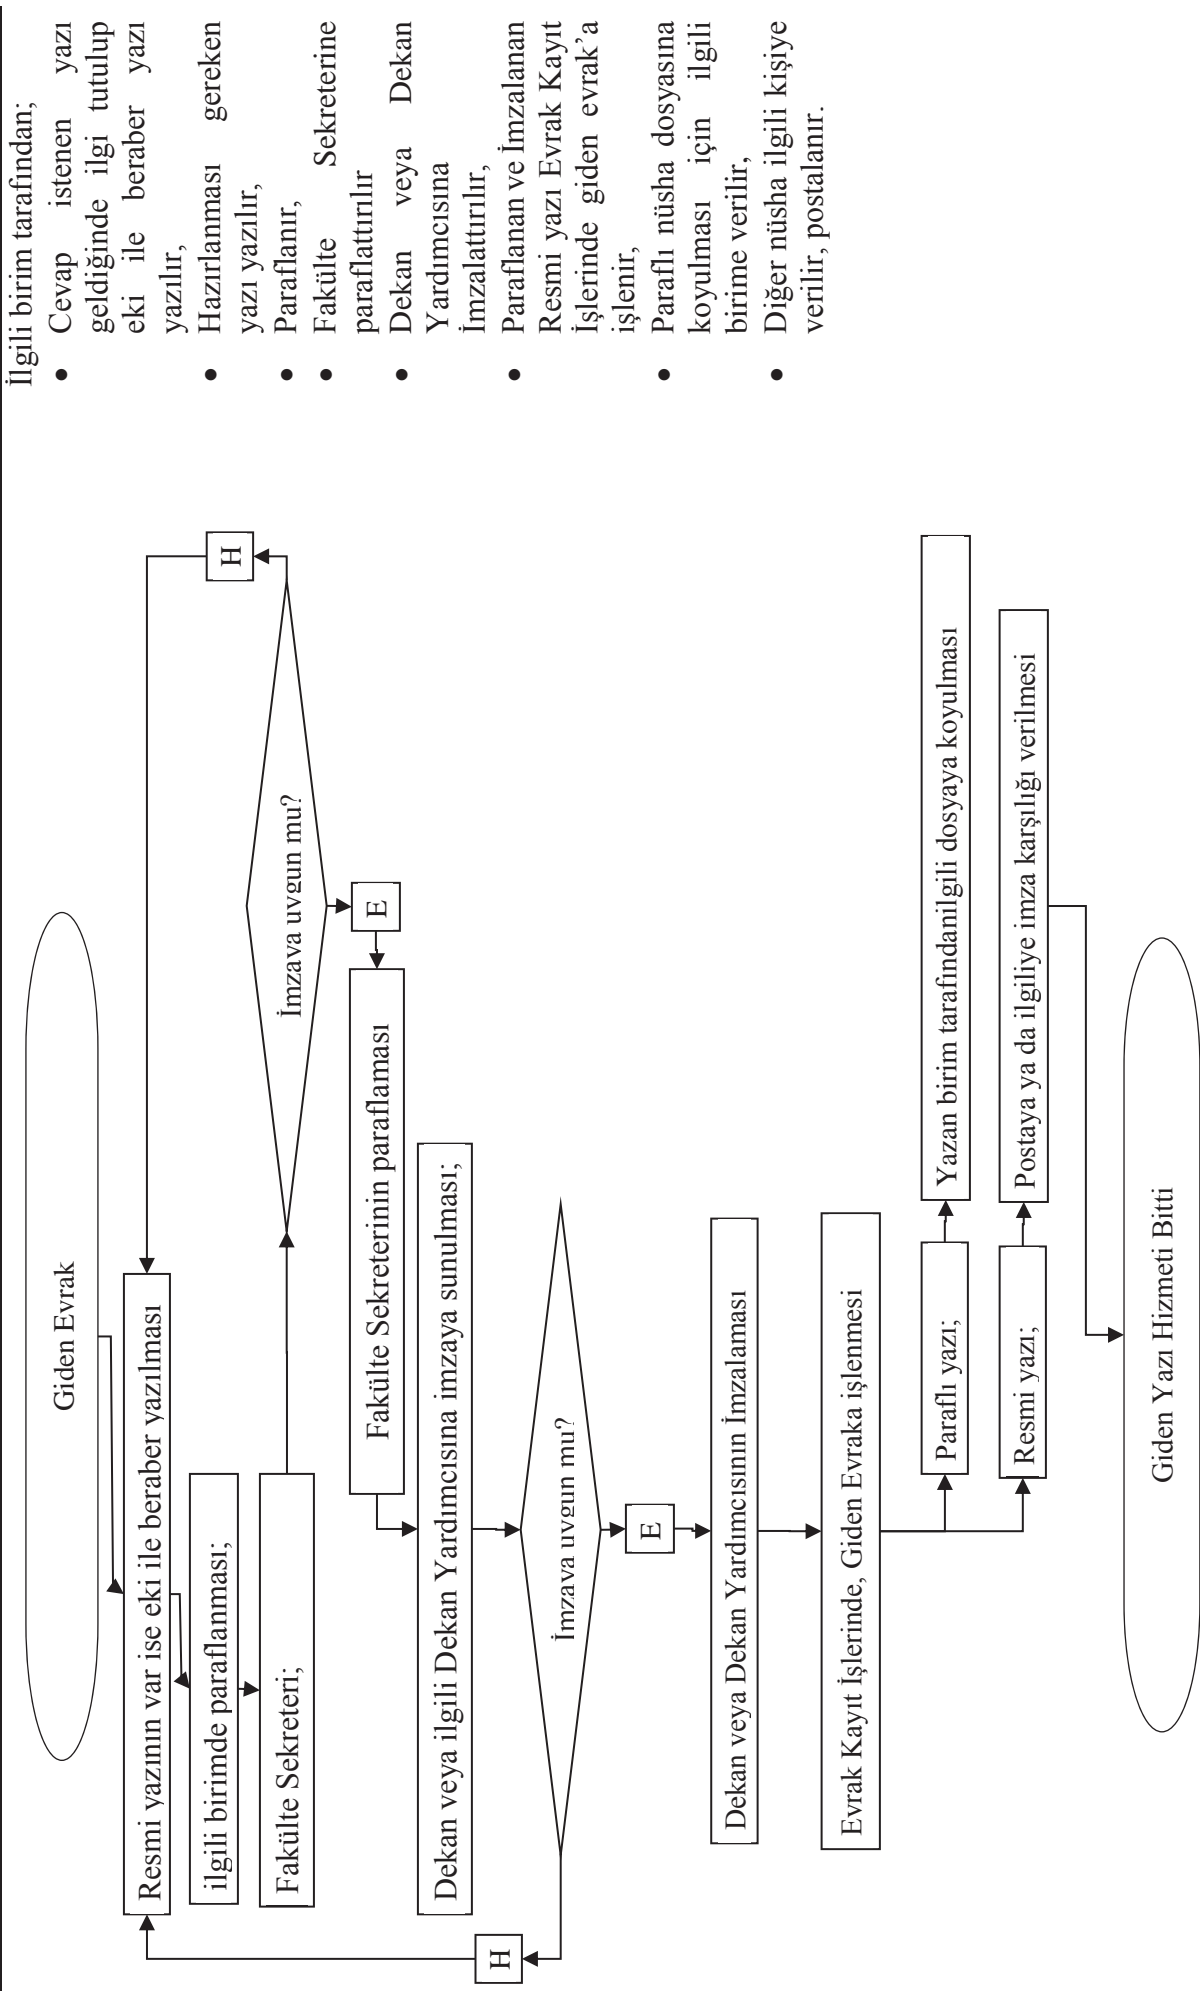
Giden Evrak

Resmi yazının var ise eki ile beraber yazılması

ilgili birimde paraflanması;

Fakülte Sekreteri;

İmzaya uygun mu?

H

E

Fakülte Sekreterinin paraflaması

Dekan veya ilgili Dekan Yardımcısına imzaya sunulması;

İmzaya uygun mu?

H

E

Dekan veya Dekan Yardımcısının İmzalaması

Evrak Kayıt İşlerinde, Giden Evraka işlenmesi

Paraflı yazı;

Yazan birim tarafındanilgili dosyaya koyulması

Resmi yazı;

Postaya ya da ilgiliye imza karşılığı verilmesi

Giden Yazı Hizmeti Bitti

İlgili birim tarafından;
- Cevap istenen yazı geldiğinde ilgi tutulup eki ile beraber yazı yazılır,
- Hazırlanması gereken yazı yazılır,
- Paraflanır,
- Fakülte Sekreterine paraflatırılır
- Dekan veya Dekan Yardımcısına İmzalattırılır,
- Paraflanan ve İmzalanan Resmi yazı Evrak Kayıt İşlerinde giden evrak'a işlenir,
- Paraflı nüsha dosyasına koyulması için ilgili birime verilir,
- Diğer nüsha ilgili kişiye verilir, postalanır.